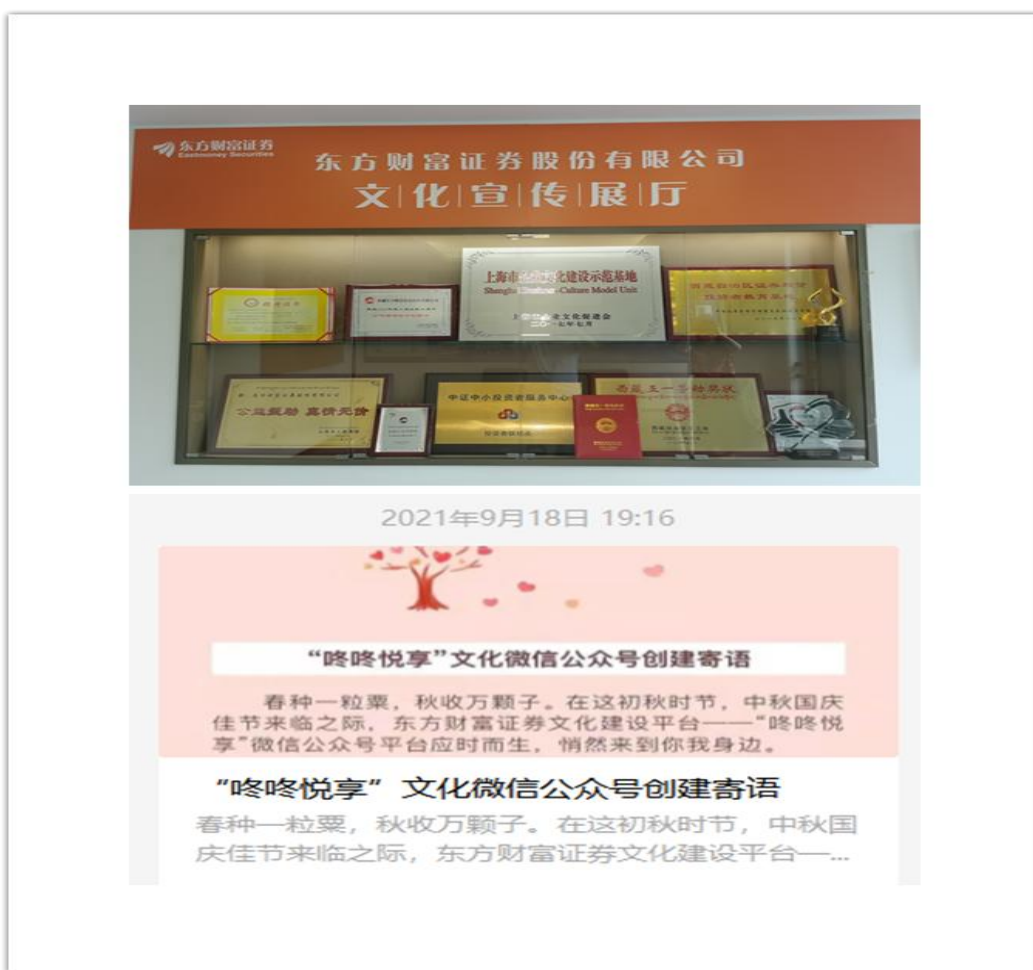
东方财富证券
Eastmoney Securities

东方财富证券股份有限公司
文化宣传展厅

上海市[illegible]文化建设示范基地
Shanghai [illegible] Culture Model Unit
上海市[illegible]文化促进会
二〇一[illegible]年七月

公益奖励 真情无价

中证中小投资者服务中心

西藏五一劳动奖状

2021年9月18日 19:16

“咚咚悦享”文化微信公众号创建寄语

春种一粒粟，秋收万颗子。在这初秋时节，中秋国庆佳节来临之际，东方财富证券文化建设平台——“咚咚悦享”微信公众号平台应时而生，悄然来到你我身边。

“咚咚悦享”文化微信公众号创建寄语

春种一粒粟，秋收万颗子。在这初秋时节，中秋国庆佳节来临之际，东方财富证券文化建设平台—...